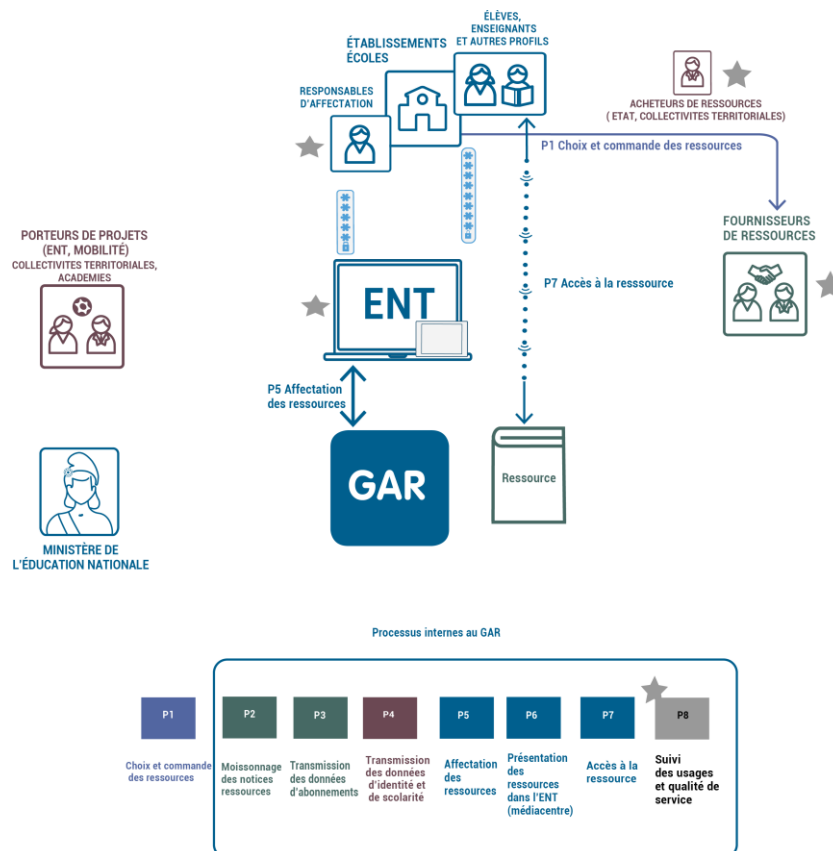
ÉLÈVES, ENSEIGNANTS ET AUTRES PROFILS

ÉTABLISSEMENTS ÉCOLES

RESPONSABLES D'AFFECTATION

ACHETEURS DE RESSOURCES ( ETAT, COLLECTIVITES TERRITORIALES)

P1 Choix et commande des ressources

FOURNISSEURS DE RESSOURCES

PORTEURS DE PROJETS (ENT, MOBILITÉ) COLLECTIVITES TERRITORIALES, ACADEMIES

ENT

P7 Accès à la resssource

P5 Affectation des ressources

GAR

Ressource

MINISTÈRE DE L'ÉDUCATION NATIONALE

Processus internes au GAR

| P1 | P2 | P3 | P4 | P5 | P6 | P7 | P8 |
|---|---|---|---|---|---|---|---|
| Choix et commande des ressources | Moissonnage des notices ressources | Transmission des données d'abonnements | Transmission des données d'identité et de scolarité | Affectation des ressources | Présentation des ressources dans l'ENT (médiacentre) | Accès à la ressource | Suivi des usages et qualité de service |